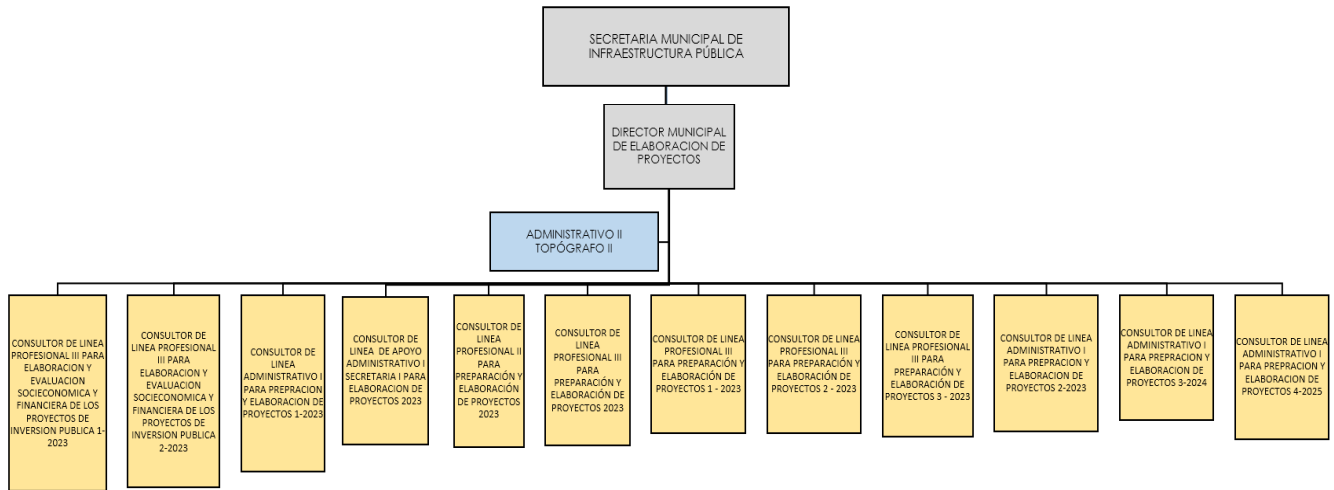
SECRETARIA MUNICIPAL DE INFRAESTRUCTURA PÚBLICA

DIRECTOR MUNICIPAL DE ELABORACION DE PROYECTOS

ADMINISTRATIVO II
TOPÓGRAFO II

CONSULTOR DE LINEA PROFESIONAL III PARA ELABORACION Y EVALUACION SOCIECONOMICA Y FINANCIERA DE LOS PROYECTOS DE INVERSION PUBLICA 1-2023

CONSULTOR DE LINEA PROFESIONAL III PARA ELABORACION Y EVALUACION SOCIECONOMICA Y FINANCIERA DE LOS PROYECTOS DE INVERSION PUBLICA 2-2023

CONSULTOR DE LINEA ADMINISTRATIVO I PARA PREPRACION Y ELABORACION DE PROYECTOS 1-2023

CONSULTOR DE LINEA DE APOYO ADMINISTRATIVO I SECRETARIA I PARA ELABORACION DE PROYECTOS 2023

CONSULTOR DE LINEA PROFESIONAL II PARA PREPARACIÓN Y ELABORACIÓN DE PROYECTOS 2023

CONSULTOR DE LINEA PROFESIONAL III PARA PREPARACIÓN Y ELABORACIÓN DE PROYECTOS 2023

CONSULTOR DE LINEA PROFESIONAL III PARA PREPARACIÓN Y ELABORACIÓN DE PROYECTOS 1 - 2023

CONSULTOR DE LINEA PROFESIONAL III PARA PREPARACIÓN Y ELABORACIÓN DE PROYECTOS 2 - 2023

CONSULTOR DE LINEA PROFESIONAL III PARA PREPARACIÓN Y ELABORACIÓN DE PROYECTOS 3 - 2023

CONSULTOR DE LINEA ADMINISTRATIVO I PARA PREPRACION Y ELABORACION DE PROYECTOS 2-2023

CONSULTOR DE LINEA ADMINISTRATIVO I PARA PREPRACION Y ELABORACION DE PROYECTOS 3-2024

CONSULTOR DE LINEA ADMINISTRATIVO I PARA PREPRACION Y ELABORACION DE PROYECTOS 4-2025